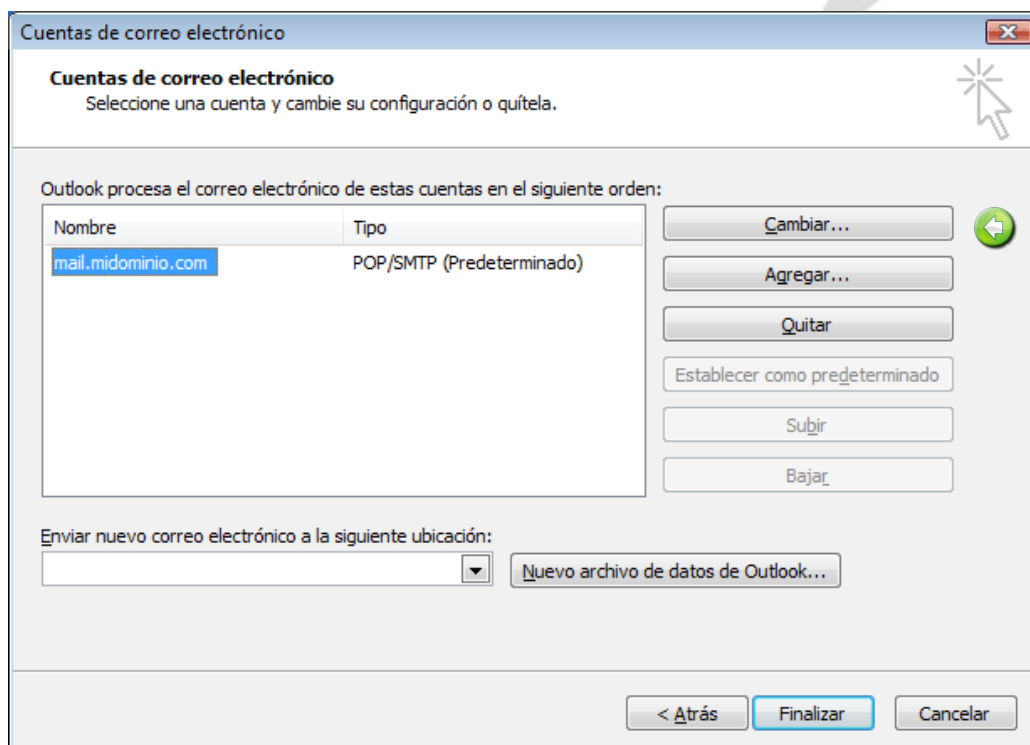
Cuentas de correo electrónico

**Cuentas de correo electrónico**
Seleccione una cuenta y cambie su configuración o quítela.

Outlook procesa el correo electrónico de estas cuentas en el siguiente orden:

| Nombre | Tipo |
|---|---|
| mail.midominio.com | POP/SMTP (Predeterminado) |

Cambiar...
Agregar...
Quitar
Establecer como predeterminado
Subir
Bajar

Enviar nuevo correo electrónico a la siguiente ubicación:

Nuevo archivo de datos de Outlook...

< Atrás
Finalizar
Cancelar